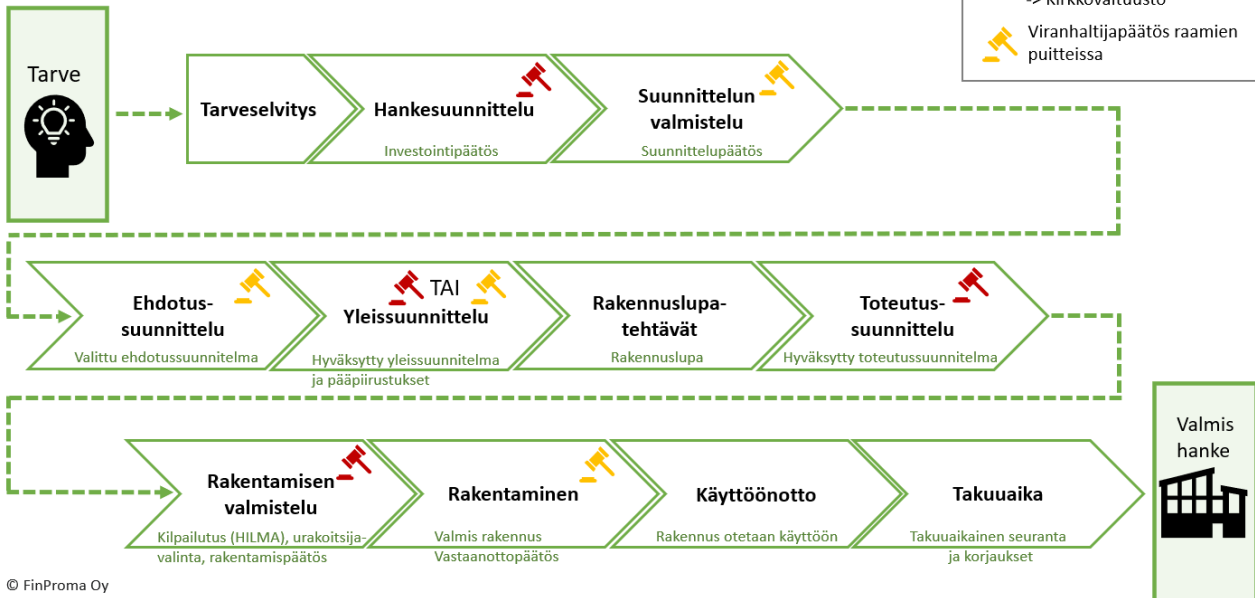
-> Kirkkovaltuusto
Viranhaltijapäätös raamien puitteissa

Tarve

Tarveselvitys

Hankesuunnittelu
Investointipäätös

Suunnittelun valmistelu
Suunnittelupäätös

Ehdotus-suunnittelu
Valittu ehdotussuunnitelma

TAI
Yleissuunnittelu
Hyväksytty yleissuunnitelma ja pääpiirustukset

Rakennuslupa-tehtävät
Rakennuslupa

Toteutus-suunnittelu
Hyväksytty toteutussuunnitelma

Rakentamisen valmistelu
Kilpailutus (HILMA), urakoitsija-valinta, rakentamispäätös

Rakentaminen
Valmis rakennus
Vastaanottopäätös

Käyttöönotto
Rakennus otetaan käyttöön

Takuuaika
Takuuaikainen seuranta ja korjaukset

Valmis hanke

© FinProma Oy